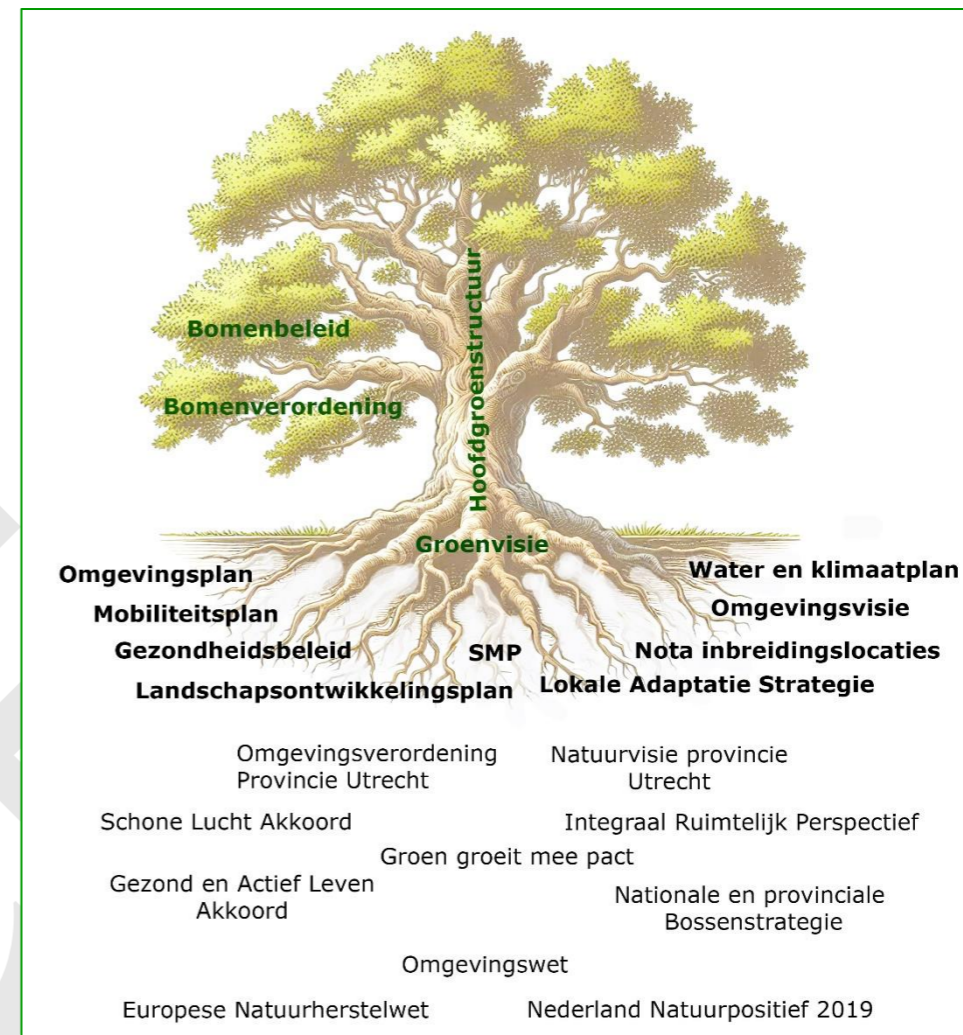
Hoofdgroenstructuur

Bomenbeleid

Bomenverordening

Groenvisie

Omgevingsplan

Mobiliteitsplan

Gezondheidsbeleid

SMP

Landschapsontwikkelingsplan

Water en klimaatplan

Omgevingsvisie

Nota inbreidingslocaties

Lokale Adaptatie Strategie

Omgevingsverordening Provincie Utrecht

Natuurvisie provincie Utrecht

Schone Lucht Akkoord

Integraal Ruimtelijk Perspectief

Groen groeit mee pact

Gezond en Actief Leven Akkoord

Nationale en provinciale Bossenstrategie

Omgevingswet

Europese Natuurherstelwet

Nederland Natuurpositief 2019